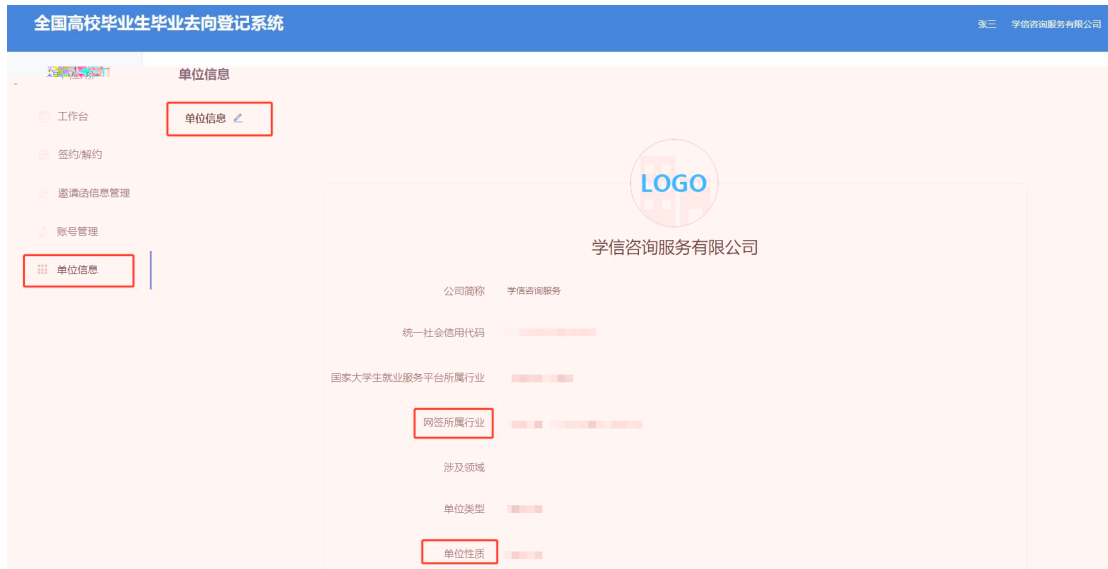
全国高校毕业生毕业去向登记系统

张三 学信咨询服务有限公司

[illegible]

工作台

签约/解约

邀请函信息管理

账号管理

单位信息

单位信息

单位信息

LOGO

学信咨询服务有限公司

公司简称 学信咨询服务

统一社会信用代码 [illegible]

国家大学生就业服务平台所属行业 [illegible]

网签所属行业 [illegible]

涉及领域

单位类型 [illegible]

单位性质 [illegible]